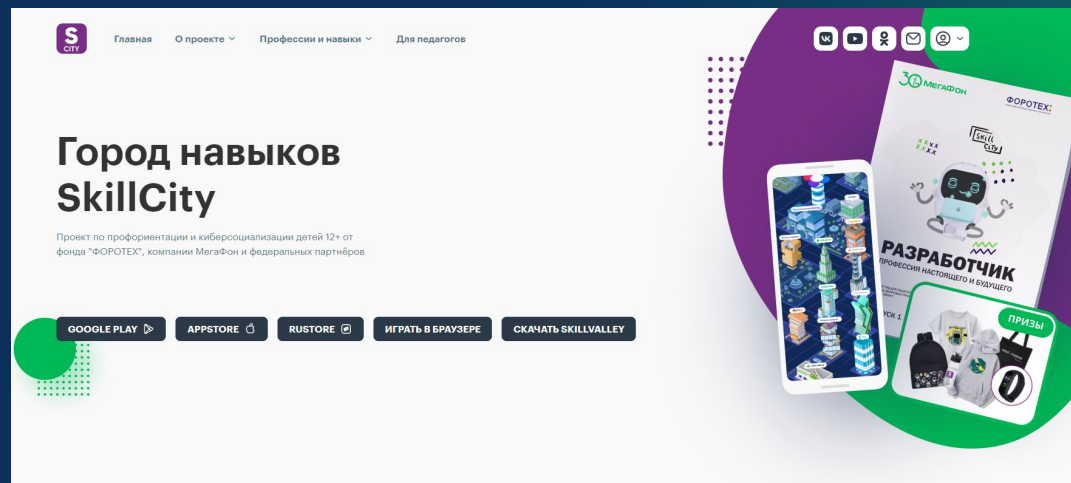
S CITY

Главная О проекте Профессии и навыки Для педагогов

Город навыков SkillCity

Проект по профориентации и киберсоциализации детей 12+ от фонда "ФОРОТЕХ", компании МегаФон и федеральных партнёров

GOOGLE PLAY APPSTORE RUSTORE ИГРАТЬ В БРАУЗЕРЕ СКАЧАТЬ SKILLVALLEY

30 МегаФон ФОРОТЕХ

SKILL CITY

РАЗРАБОТЧИК
ПРОФЕССИЯ НАСТОЯЩЕГО И БУДУЩЕГО

ВЫПУСК 1

ПРИЗЫ